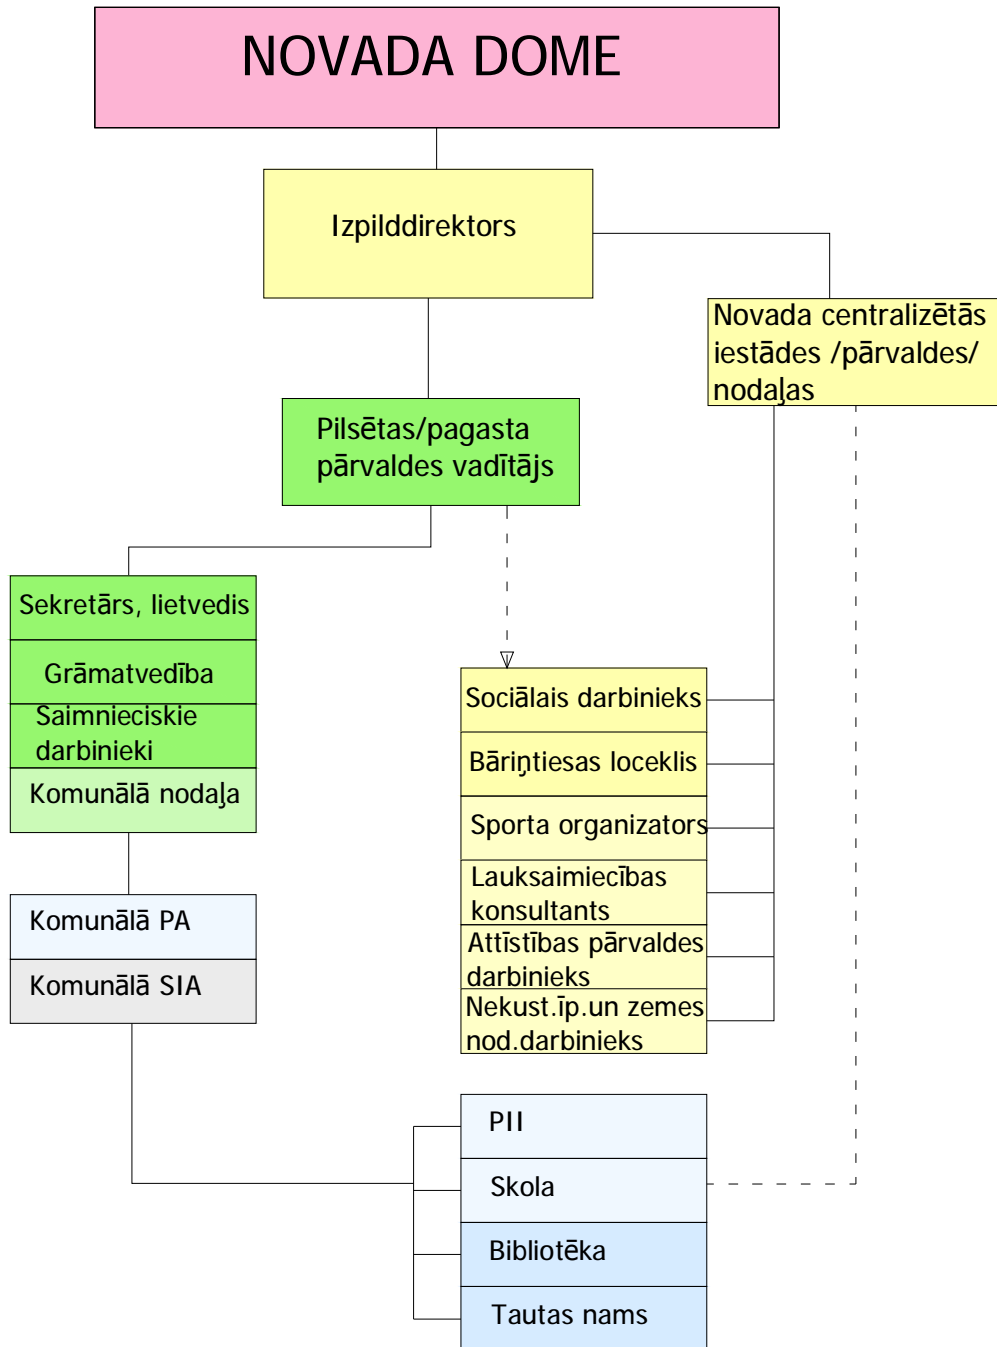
NOVADA DOME

Izpilddirektors

Novada centralizētās iestādes /pārvaldes/ nodaļas

Pilsētas/pagasta pārvaldes vadītājs

Sekretārs, lietvedis

Grāmatvedība

Saimnieciskie darbinieki

Komunālā nodaļa

Komunālā PA

Komunālā SIA

Sociālais darbinieks

Bāriņtiesas loceklis

Sporta organizators

Lauksaimniecības konsultants

Attīstības pārvaldes darbinieks

Nekust.īp.un zemes nod.darbinieks

PII

Skola

Bibliotēka

Tautas nams